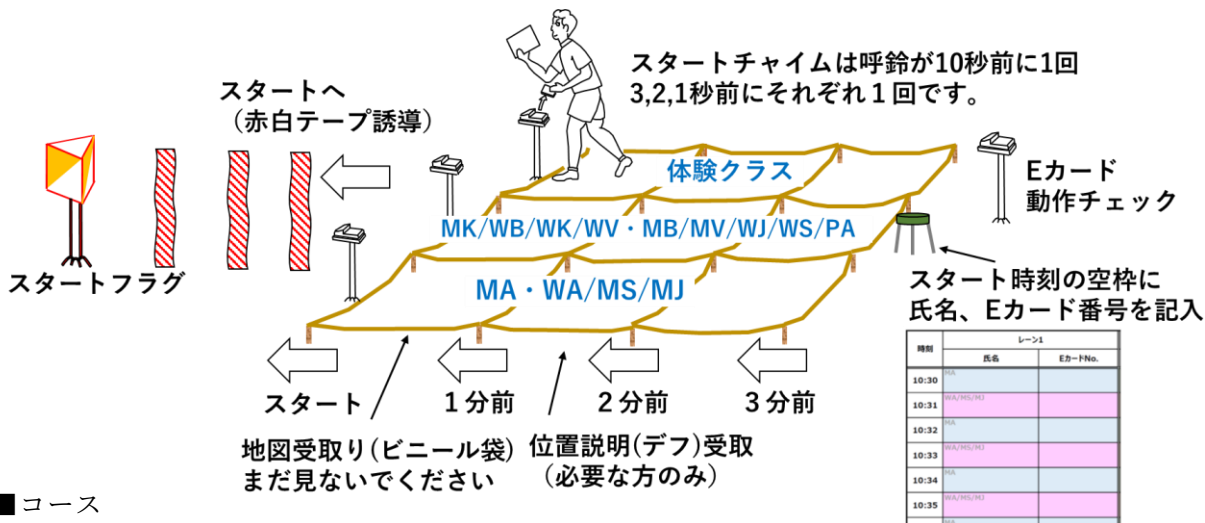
スタートチャイムは呼鈴が10秒前に1回
3,2,1秒前にそれぞれ１回です。

スタートへ
（赤白テープ誘導）

体験クラス

Eカード
動作チェック

MK/WB/WK/WV・MB/MV/WJ/WS/PA

MA・WA/MS/MJ

スタートフラグ

スタート時刻の空枠に
氏名、Eカード番号を記入

| 時刻 | レーン1 氏名 | Eカード No. |
|---|---|---|
| 10:30 | MA | |
| 10:31 | WA/MS/MJ | |
| 10:32 | MA | |
| 10:33 | WA/MS/MJ | |
| 10:34 | MA | |
| 10:35 | WA/MS/MJ | |

スタート　１分前　２分前　３分前

地図受取り(ビニール袋)
まだ見ないでください

位置説明(デフ)受取
（必要な方のみ）

■コース